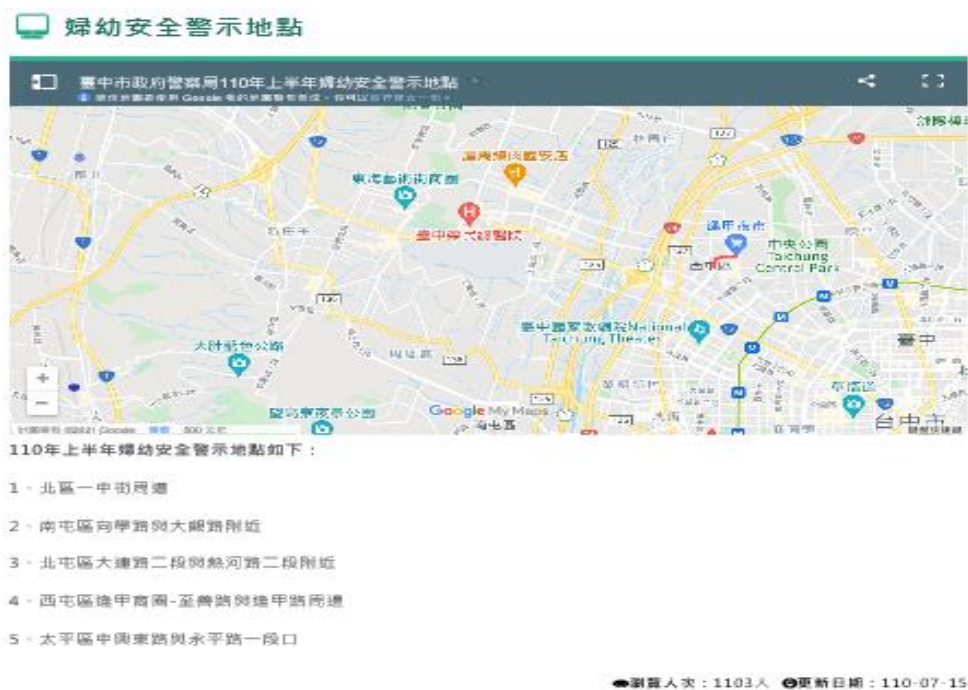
婦幼安全警示地點

臺中市政府警察局110年上半年婦幼安全警示地點

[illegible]

東海藝術街商圈

臺中榮民總醫院

逢甲夜市

中央公園
Taichung Central Park

臺中國家歌劇院National Taichung Theater

大肚山登山公園

臺中

台中市

Google My Maps

110年上半年婦幼安全警示地點如下：

1、北區一中街周邊

2、南屯區向學路與大觀路附近

3、北屯區大連路二段與熱河路二段附近

4、西屯區逢甲商圈-至善路與逢甲路周邊

5、太平區中興東路與永平路一段口

瀏覽人次：1103人 更新日期：110-07-15